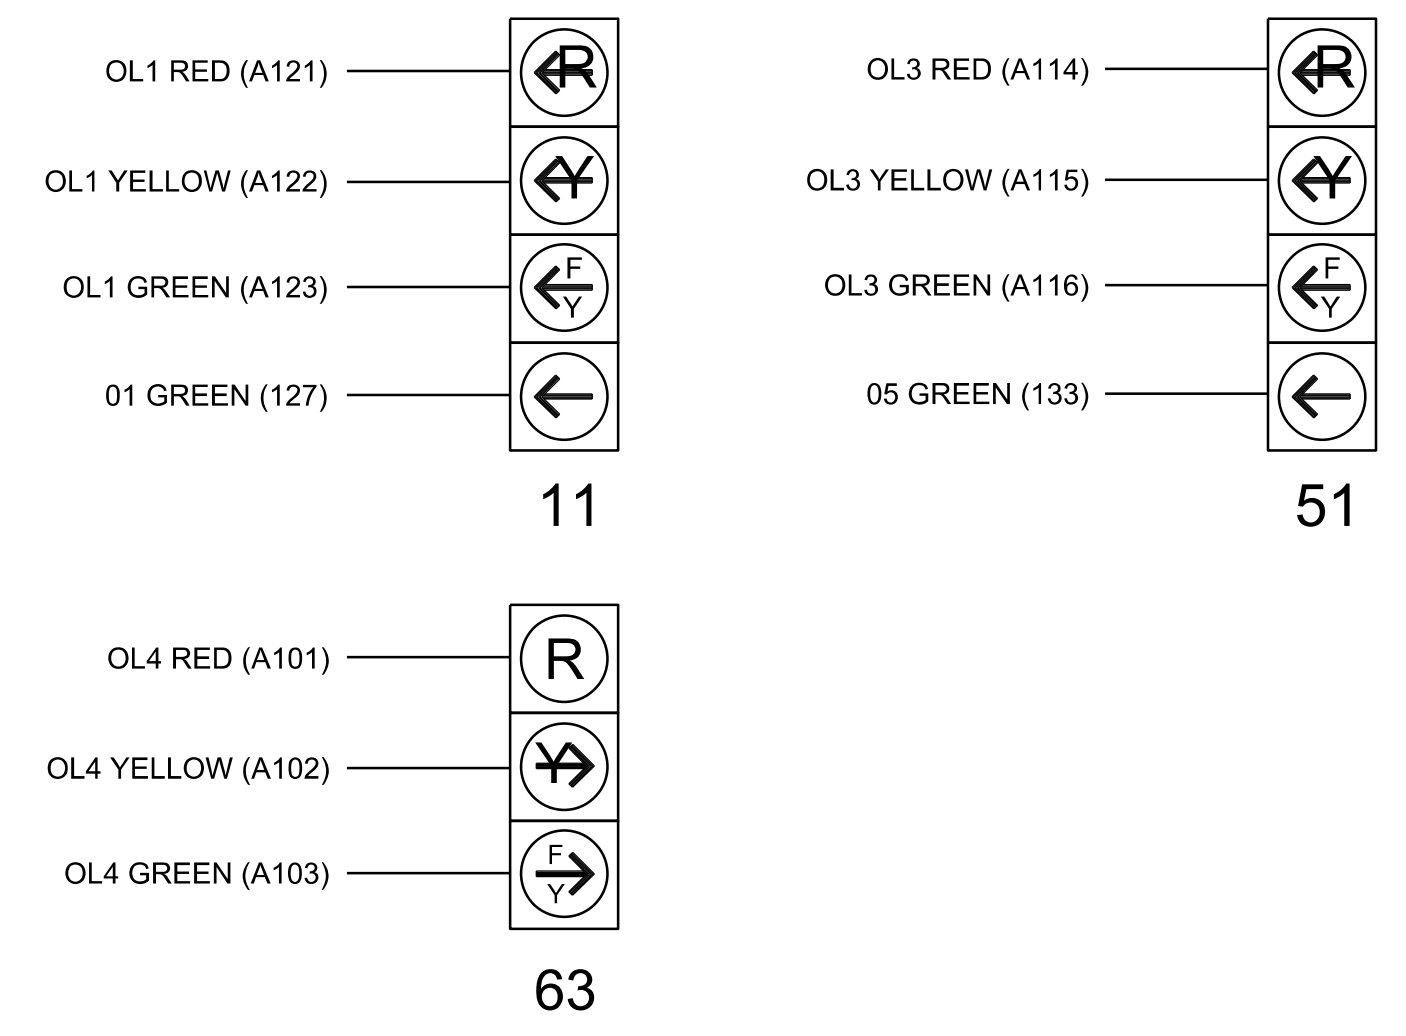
OL1 RED (A121)
R
OL1 YELLOW (A122)
Y
OL1 GREEN (A123)
F
Y
01 GREEN (127)
11

OL3 RED (A114)
R
OL3 YELLOW (A115)
Y
OL3 GREEN (A116)
F
Y
05 GREEN (133)
51

OL4 RED (A101)
R
OL4 YELLOW (A102)
Y
OL4 GREEN (A103)
F
Y
63